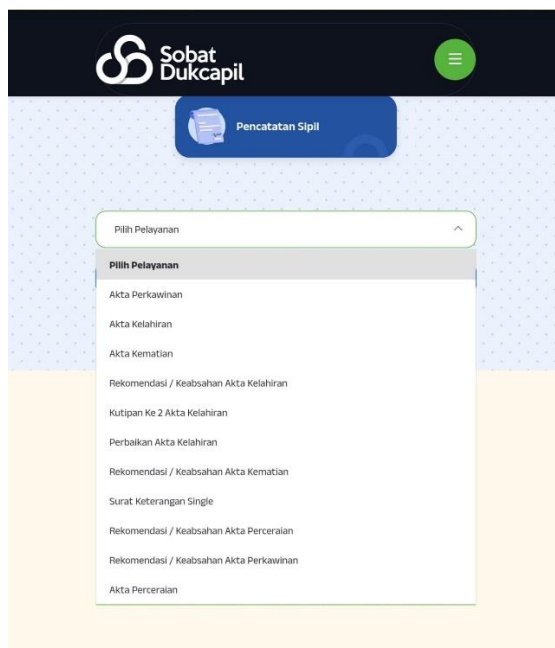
Sobat Dukcapil

Pencatatan Sipil

Pilih Pelayanan

Pilih Pelayanan
Akta Perkawinan
Akta Kelahiran
Akta Kematian
Rekomendasi / Keabsahan Akta Kelahiran
Kutipan Ke 2 Akta Kelahiran
Perbaikan Akta Kelahiran
Rekomendasi / Keabsahan Akta Kematian
Surat Keterangan Single
Rekomendasi / Keabsahan Akta Perceraian
Rekomendasi / Keabsahan Akta Perkawinan
Akta Perceraian